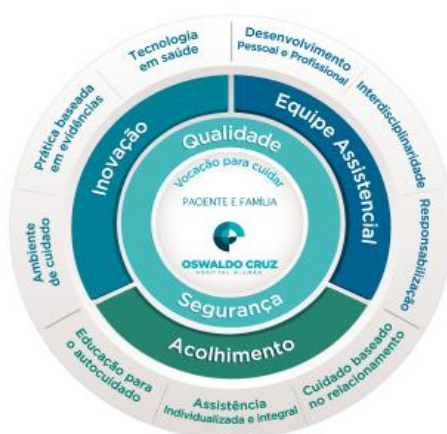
Tecnologia em saúde

Desenvolvimento Pessoal e Profissional

Interdisciplinaridade

Responsabilização

Cuidado baseado no relacionamento

Assistência Individualizada e Integral

Educação para o autocuidado

Ambiente de cuidado

Prática baseada em evidências

Inovação

Equipe Assistencial

Acolhimento

Qualidade

Segurança

Vocação para cuidar

PACIENTE E FAMÍLIA

OSWALDO CRUZ
HOSPITAL ALEMÃO